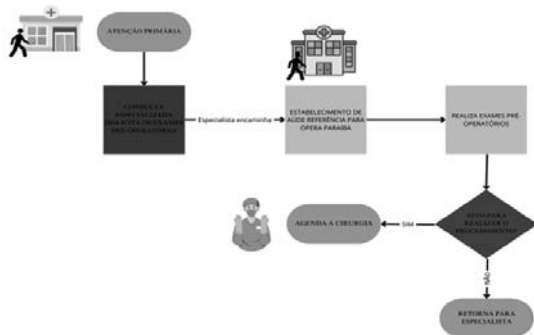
ATENÇÃO PRIMÁRIA

CONSULTA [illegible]

Especialista encaminha

ESTABELECIMENTO DE SAÚDE REFERÊNCIA PARA ÓPERA PARAÍBA

REALIZA EXAMES PRÉ-OPERATÓRIOS

APTO PARA REALIZAR O PROCEDIMENTO?

SIM

AGENDA A CIRURGIA

NÃO

RETORNA PARA ESPECIALISTA